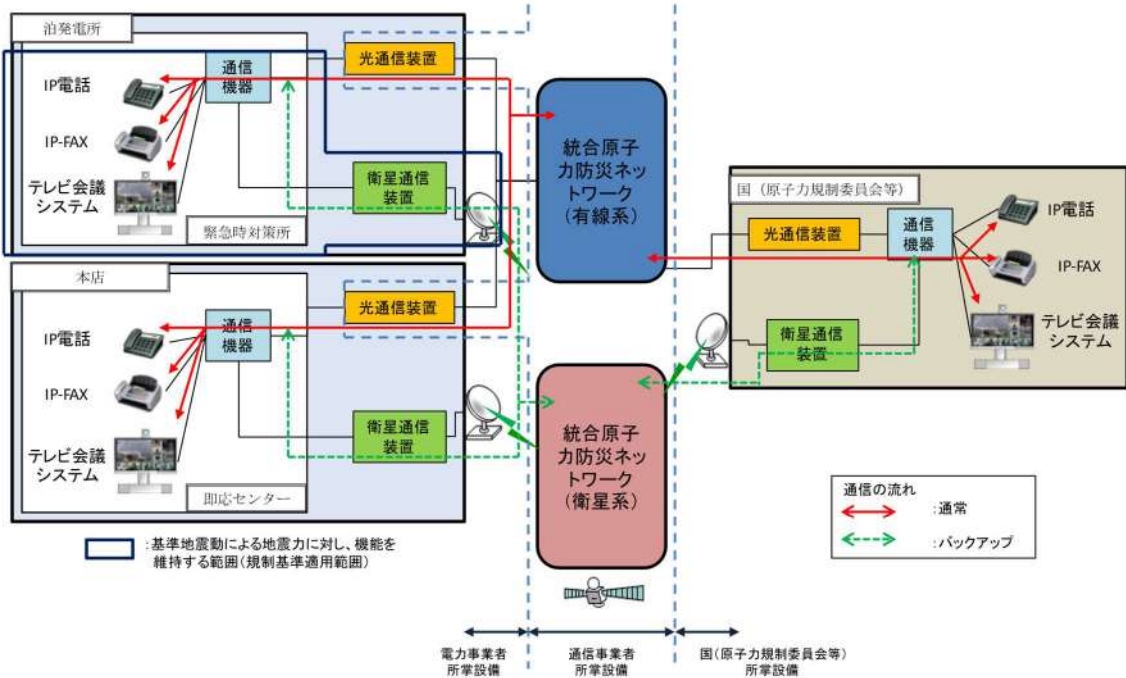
泊発電所

光通信装置

通信機器

IP電話

IP-FAX

テレビ会議システム

衛星通信装置

緊急時対策所

統合原子力防災ネットワーク（有線系）

国（原子力規制委員会等）

光通信装置

通信機器

IP電話

IP-FAX

テレビ会議システム

衛星通信装置

本店

光通信装置

通信機器

IP電話

IP-FAX

テレビ会議システム

衛星通信装置

即応センター

統合原子力防災ネットワーク（衛星系）

通信の流れ
:通常
:バックアップ

:基準地震動による地震力に対し、機能を維持する範囲（規制基準適用範囲）

電力事業者所掌設備

通信事業者所掌設備

国（原子力規制委員会等）所掌設備